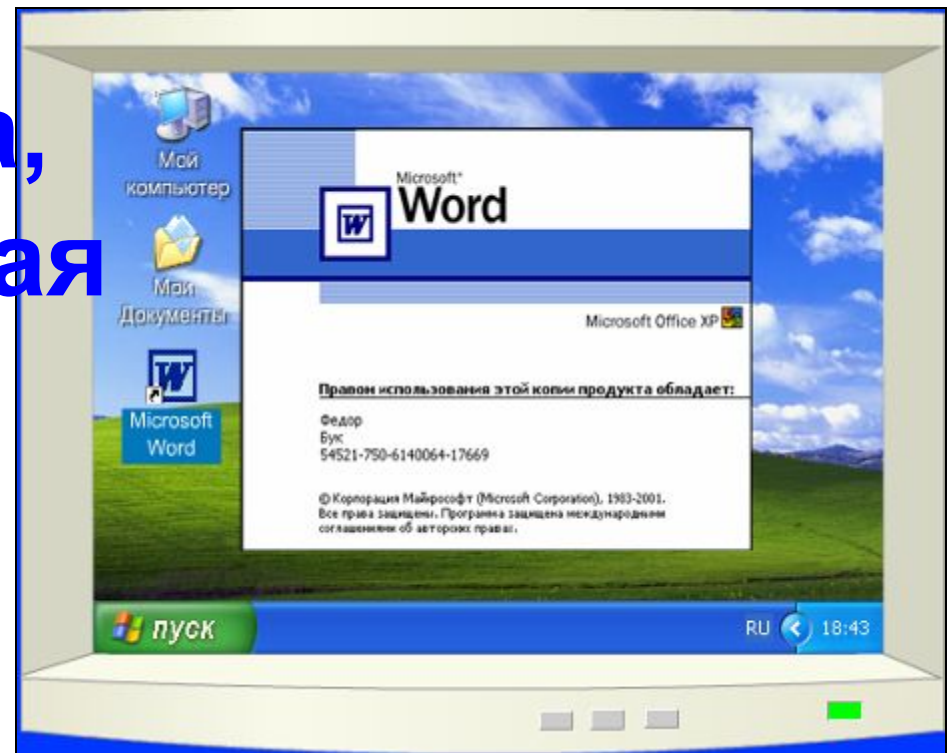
а,
ая

Мой компьютер

Мои Документы

Microsoft Word

Microsoft®
Word

Microsoft Office XP

Правом использования этой копии продукта обладает:

Федор
Бук
54521-750-6140064-17669

© Корпорация Майкрософт (Microsoft Corporation), 1983-2001. Все права защищены. Программа защищена международными соглашениями об авторских правах.

пуск

RU 18:43